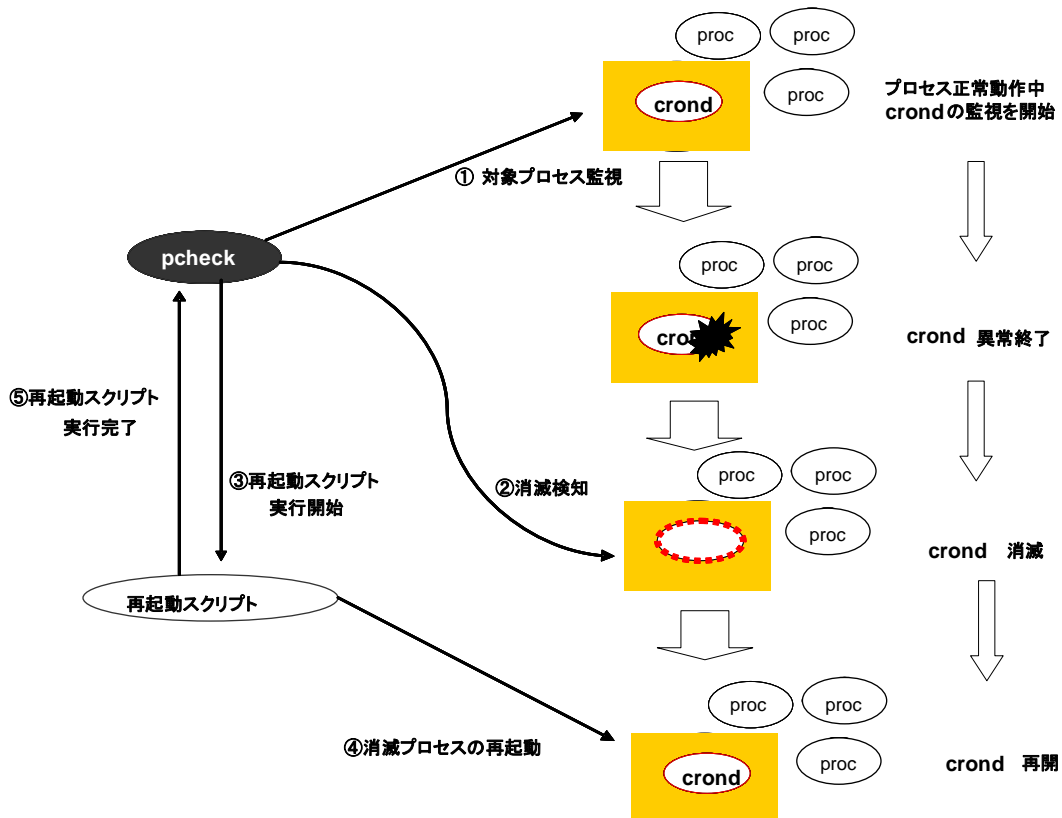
proc proc

crond

proc

プロセス正常動作中
crondの監視を開始

① 対象プロセス監視

pcheck

proc proc

crond

proc

crond 異常終了

⑤再起動スクリプト
実行完了

③再起動スクリプト
実行開始

②消滅検知

proc proc

proc

crond 消滅

再起動スクリプト

proc proc

④消滅プロセスの再起動

crond

proc

crond 再開